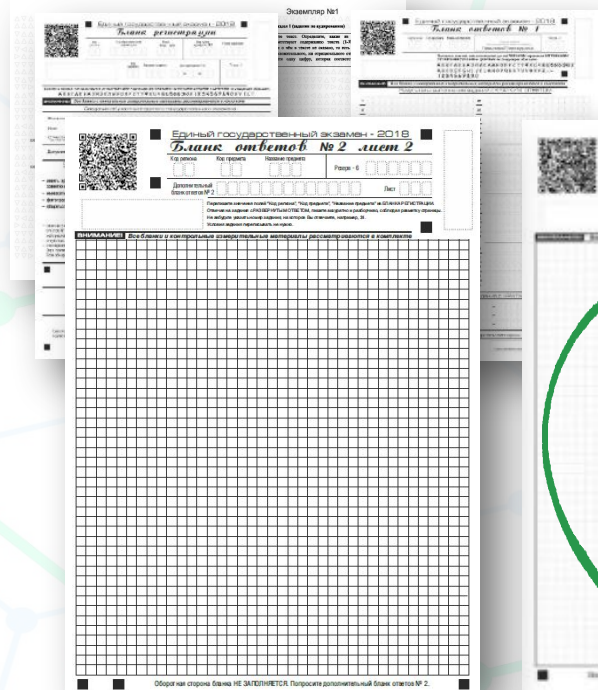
Экземпляр №1

Единый государственный экзамен - 2018
Бланк регистрации

Единый государственный экзамен - 2018
Бланк ответов № 1

Единый государственный экзамен - 2018
Бланк ответов № 2 лист 2

Код региона
Код предмета
Название предмета
Резерв - 6
Дополнительный бланк ответов № 2
Лист

Перепишите значения полей "Код региона", "Код предмета", "Название предмета" из БЛАНКА РЕГИСТРАЦИИ.
Отвечая на задания с РАЗВЕРНУТЫМ ОТВЕТОМ, пишите аккуратно и разборчиво, соблюдая разметку страницы.
Не забудьте указать номер задания, на которое Вы отвечаете, например, 26.
Условия задания переписывать не нужно.

ВНИМАНИЕ! Все бланки и контрольные измерительные материалы рассматриваются в комплекте

Оборотная сторона бланка НЕ ЗАПОЛНЯЕТСЯ. Попросите дополнительный бланк ответов № 2.